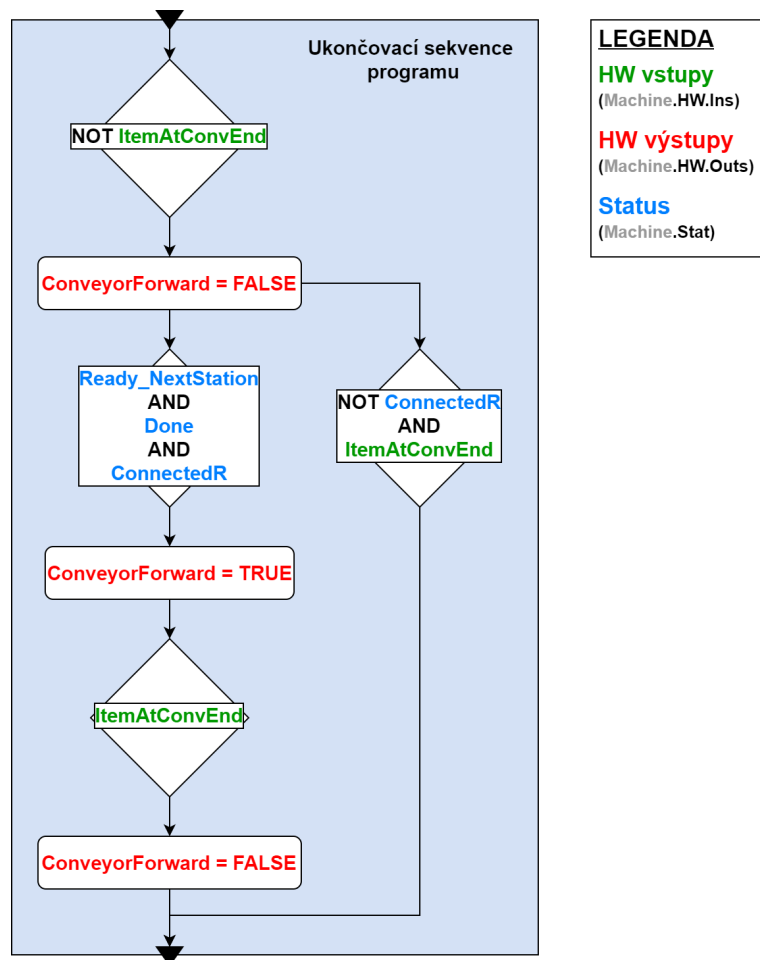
Ukončovací sekvence programu

NOT ItemAtConvEnd

ConveyorForward = FALSE

Ready_NextStation
AND
Done
AND
ConnectedR

NOT ConnectedR
AND
ItemAtConvEnd

ConveyorForward = TRUE

ItemAtConvEnd

ConveyorForward = FALSE

LEGENDA
HW vstupy
(Machine.HW.Ins)
HW výstupy
(Machine.HW.Outs)
Status
(Machine.Stat)